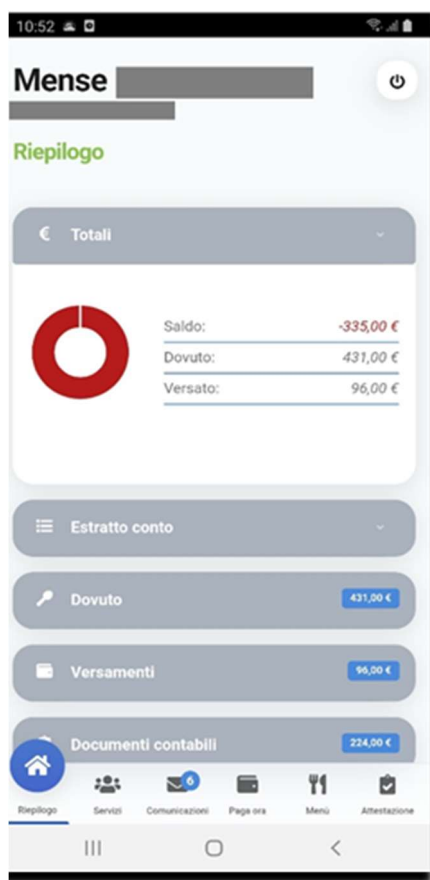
10:52

Mense

Riepilogo

€ Totali

Saldo: -335,00 €
Dovuto: 431,00 €
Versato: 96,00 €

Estratto conto

Dovuto 431,00 €

Versamenti 96,00 €

Documenti contabili 224,00 €

Riepilogo Servizi Comunicazioni 6 Paga ora Menù Attestazione